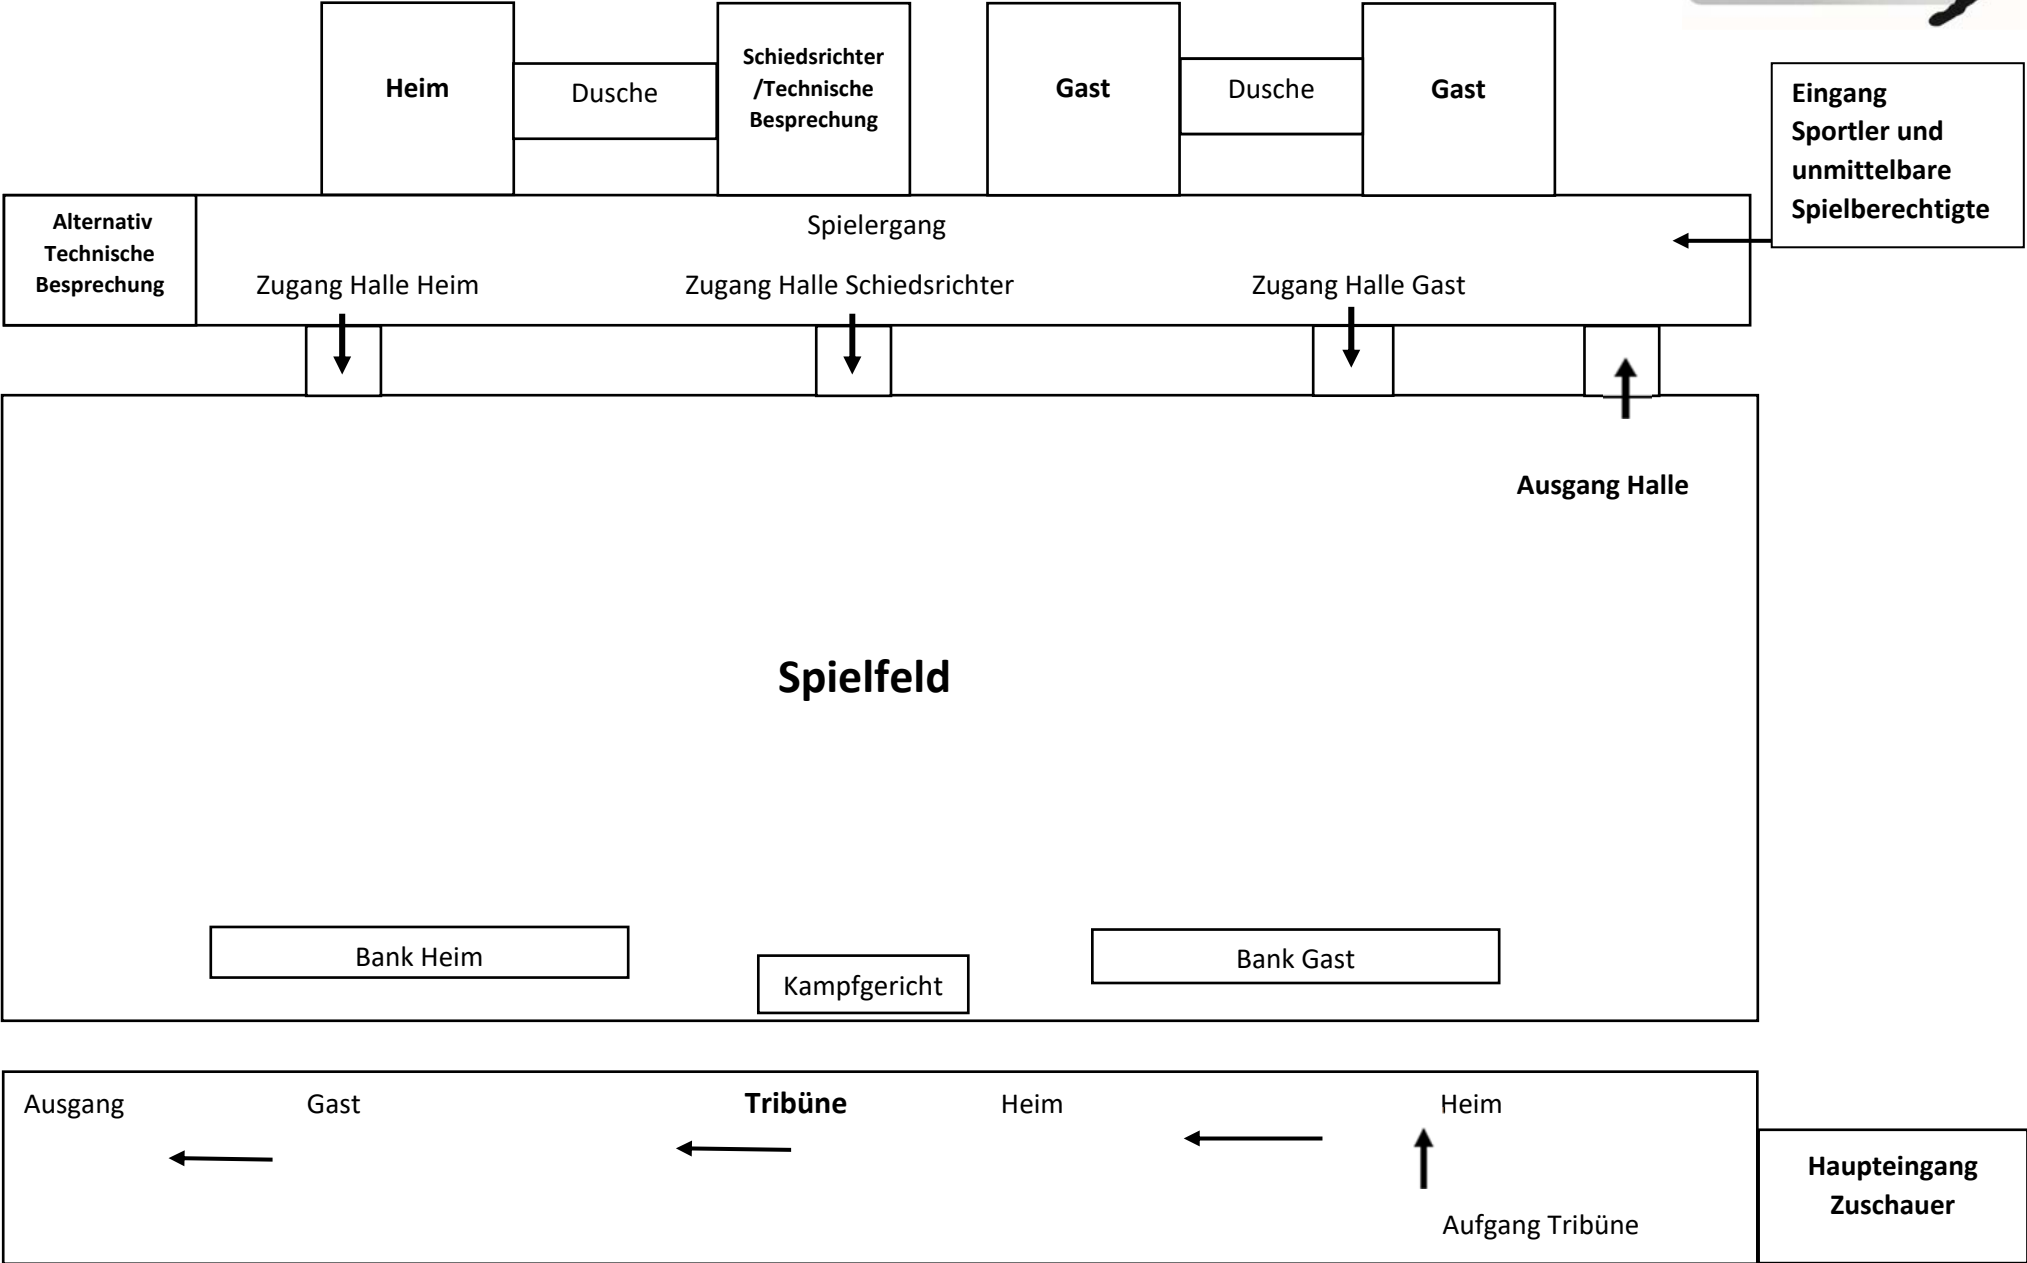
Heim

Dusche

Schiedsrichter /Technische Besprechung

Gast

Dusche

Gast

Eingang Sportler und unmittelbare Spielberechtigte

Alternativ Technische Besprechung

Spielergang

Zugang Halle Heim

Zugang Halle Schiedsrichter

Zugang Halle Gast

Ausgang Halle

Spielfeld

Bank Heim

Kampfgericht

Bank Gast

Ausgang

Gast

Tribüne

Heim

Heim

Aufgang Tribüne

Haupteingang Zuschauer